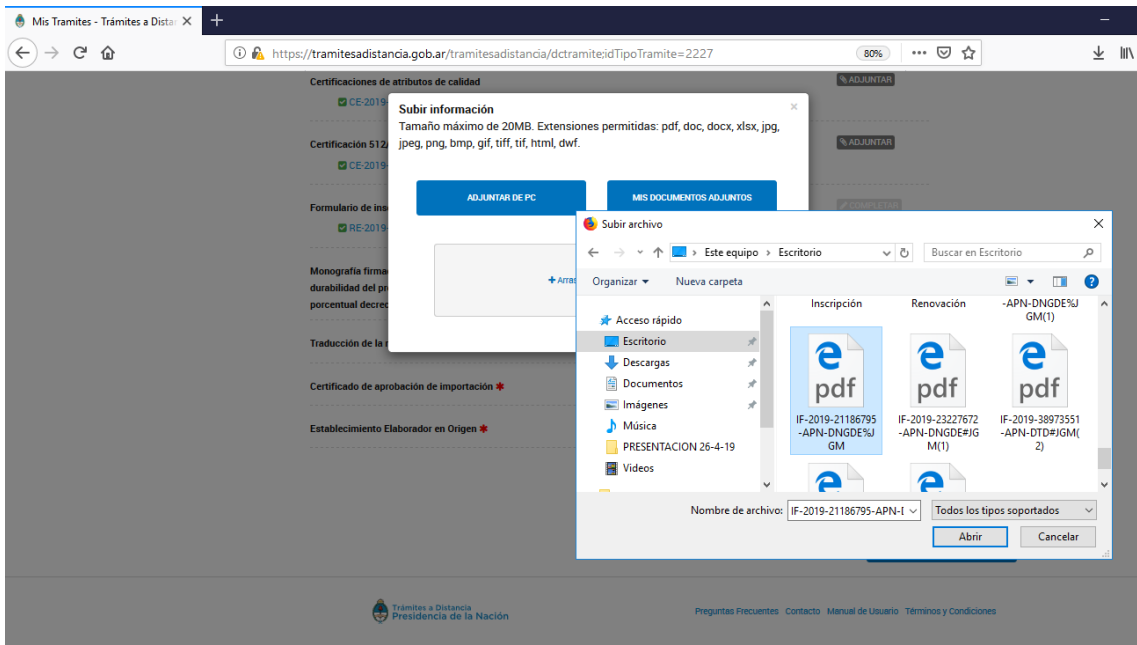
Mis Tramites - Trámites a Dista ✕ +

https://tramitesadistancia.gob.ar/tramitesadistancia/dctramite;idTipoTramite=2227 80%

Certificaciones de atributos de calidad
CE-2019-
ADJUNTAR
Certificación 512/
CE-2019-
ADJUNTAR
Formulario de ins
RE-2019-
COMPLETAR
Monografía firmad
durabilidad del pr
porcentual decrec
Traducción de la
Certificado de aprobación de importación *
Establecimiento Elaborador en Origen *

Subir información
Tamaño máximo de 20MB. Extensiones permitidas: pdf, doc, docx, xlsx, jpg, jpeg, png, bmp, gif, tiff, tif, html, dwf.
ADJUNTAR DE PC
MIS DOCUMENTOS ADJUNTOS
+ Arras

Subir archivo
Este equipo › Escritorio
Buscar en Escritorio
Organizar ▾ Nueva carpeta
Acceso rápido
Escritorio
Descargas
Documentos
Imágenes
Música
PRESENTACION 26-4-19
Videos
Inscripción
Renovación
-APN-DNGDE%JGM(1)
pdf
IF-2019-21186795-APN-DNGDE%JGM
pdf
IF-2019-23227672-APN-DNGDE#JGM(1)
pdf
IF-2019-38973551-APN-DTD#JGM(2)
Nombre de archivo: IF-2019-21186795-APN-I
Todos los tipos soportados
Abrir
Cancelar

Trámites a Distancia
Presidencia de la Nación
Preguntas Frecuentes Contacto Manual de Usuario Términos y Condiciones